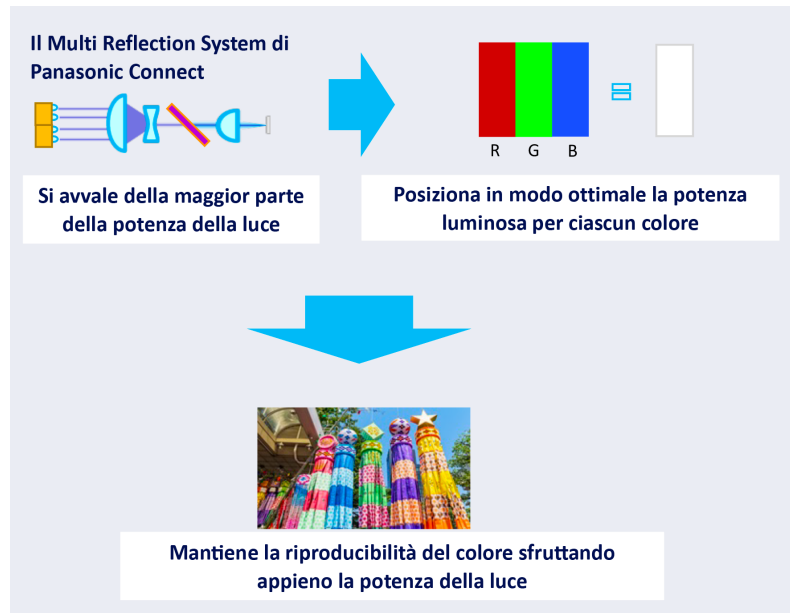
Il Multi Reflection System di Panasonic Connect

Si avvale della maggior parte della potenza della luce

R G B

Posiziona in modo ottimale la potenza luminosa per ciascun colore

Mantiene la riproducibilità del colore sfruttando appieno la potenza della luce